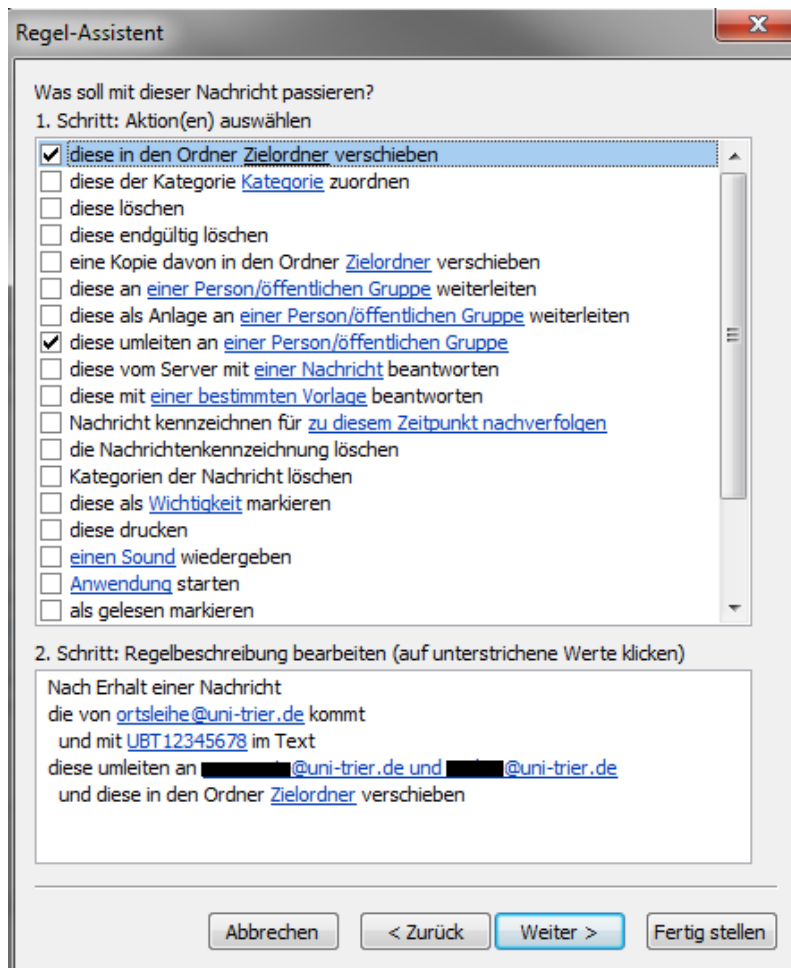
Regel-Assistent

Was soll mit dieser Nachricht passieren?
1. Schritt: Aktion(en) auswählen

☑ diese in den Ordner Zielordner verschieben
☐ diese der Kategorie Kategorie zuordnen
☐ diese löschen
☐ diese endgültig löschen
☐ eine Kopie davon in den Ordner Zielordner verschieben
☐ diese an einer Person/öffentlichen Gruppe weiterleiten
☐ diese als Anlage an einer Person/öffentlichen Gruppe weiterleiten
☑ diese umleiten an einer Person/öffentlichen Gruppe
☐ diese vom Server mit einer Nachricht beantworten
☐ diese mit einer bestimmten Vorlage beantworten
☐ Nachricht kennzeichnen für zu diesem Zeitpunkt nachverfolgen
☐ die Nachrichtenkennzeichnung löschen
☐ Kategorien der Nachricht löschen
☐ diese als Wichtigkeit markieren
☐ diese drucken
☐ einen Sound wiedergeben
☐ Anwendung starten
☐ als gelesen markieren

2. Schritt: Regelbeschreibung bearbeiten (auf unterstrichene Werte klicken)

Nach Erhalt einer Nachricht
die von ortsleihe@uni-trier.de kommt
und mit UBT12345678 im Text
diese umleiten an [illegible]@uni-trier.de und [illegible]@uni-trier.de
und diese in den Ordner Zielordner verschieben

Abbrechen
< Zurück
Weiter >
Fertig stellen